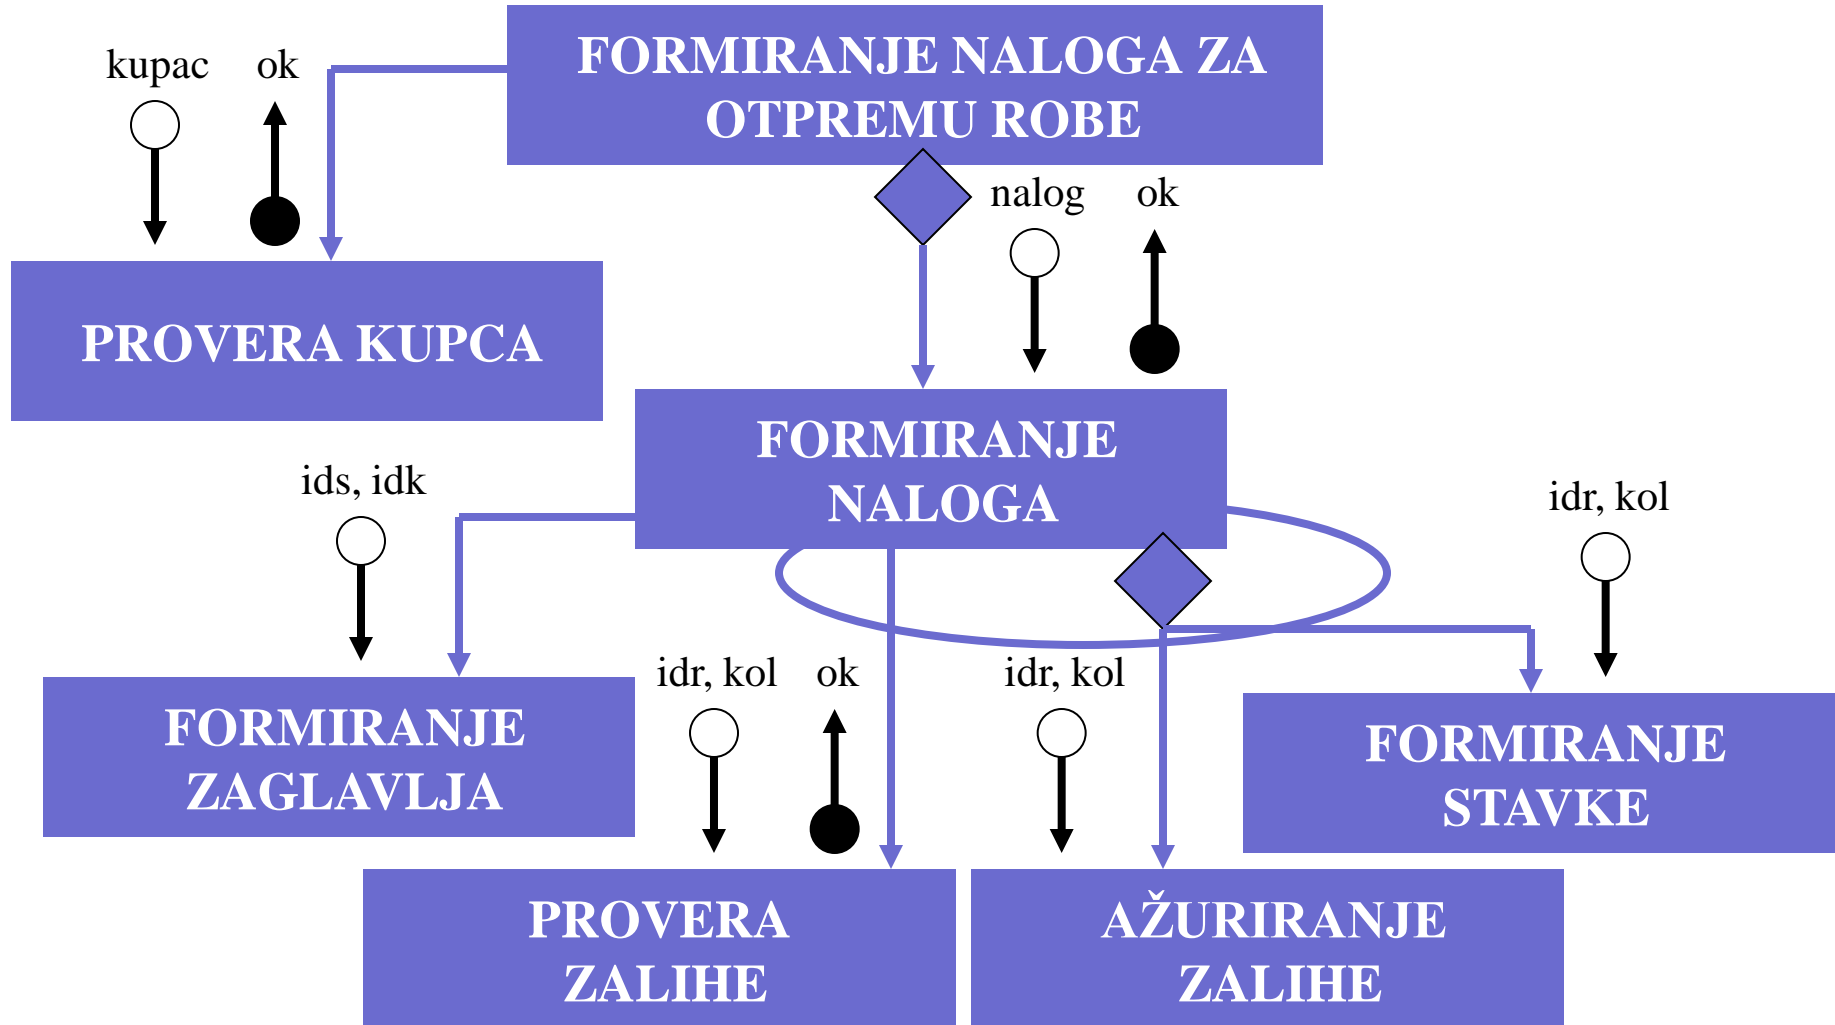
FORMIRANJE NALOGA ZA OTPREMU ROBE

kupac

ok

PROVERA KUPCA

nalog

ok

FORMIRANJE NALOGA

ids, idk

idr, kol

FORMIRANJE ZAGLAVLJA

idr, kol

ok

idr, kol

FORMIRANJE STAVKE

PROVERA ZALIHE

AŽURIRANJE ZALIHE